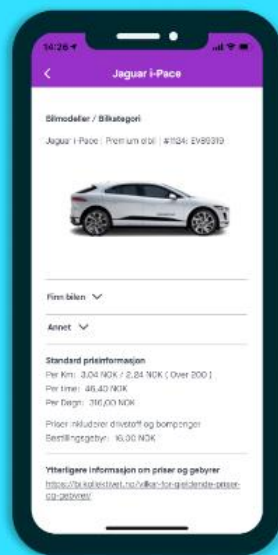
14:26

Jaguar i-Pace

Bilmodeller / Bilkategori

Jaguar i-Pace | Premium elbil | #1124: EV99319

Finn bilen

Annet

Standard prisinformasjon

Per Km: 3,04 NOK / 2,24 NOK ( Over 200 )

Per time: 46,40 NOK

Per Døgn: 316,00 NOK

Prisen inkluderer drivstoff og bompenger

Bestillingsgebyr: 15,00 NOK

Ytterligere informasjon om priser og gebyrer

https://bilkollektivet.no/vilkar-for-gjeldende-priser-og-gebyrer/